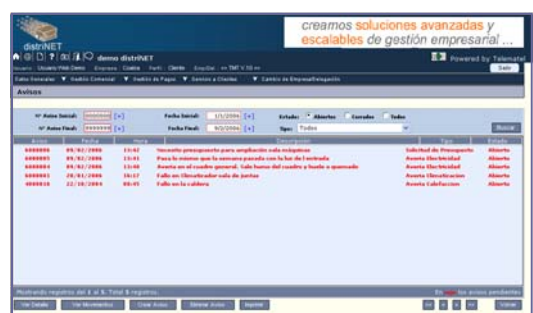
creamos soluciones avanzadas y escalables de gestión empresarial ...

distriNET

demo distriNET

Powered by Telematel

Salir

Datos Generales ▼ Gestión Comercial ▼ Gestión de Pagos ▼ Servicio a Clientes ▼ Cambio de Empresa/Delegación

Avisos

Nº Aviso Inicial: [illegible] [+] Fecha Inicial: 1/1/2006 [+] Estado: Abiertos Cerrados Todos

Nº Aviso Final: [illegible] [+] Fecha Final: 9/2/2006 [+] Tipo: Todos

Buscar

| Aviso | Fecha | Hora | Descripción | Tipo | Estado |
|---|---|---|---|---|---|
| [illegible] | 09/02/2006 | 13:02 | Necesito presupuesto para ampliación más máquinas | Solicitud de Presupuesto | Abierto |
| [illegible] | 09/02/2006 | 13:01 | Pasa lo mismo que la semana pasada con la luz de l entrada | Avería Electricidad | Abierto |
| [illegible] | 09/02/2006 | 13:00 | Avería en el cuadro general. Sale humo del cuadro y huele a quemado | Avería Electricidad | Abierto |
| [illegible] | 20/01/2006 | 16:17 | Fallo en Climatizador sala de juntas | Avería Climatización | Abierto |
| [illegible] | 22/10/2004 | 09:05 | Fallo en la caldera | Avería Calefacción | Abierto |

Mostrando registros del 1 al 5. Total 5 registros.

En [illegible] los avisos pendientes

Ver Detalle | Ver Movimientos | Crear Aviso | Eliminar Aviso | Imprimir

Volver